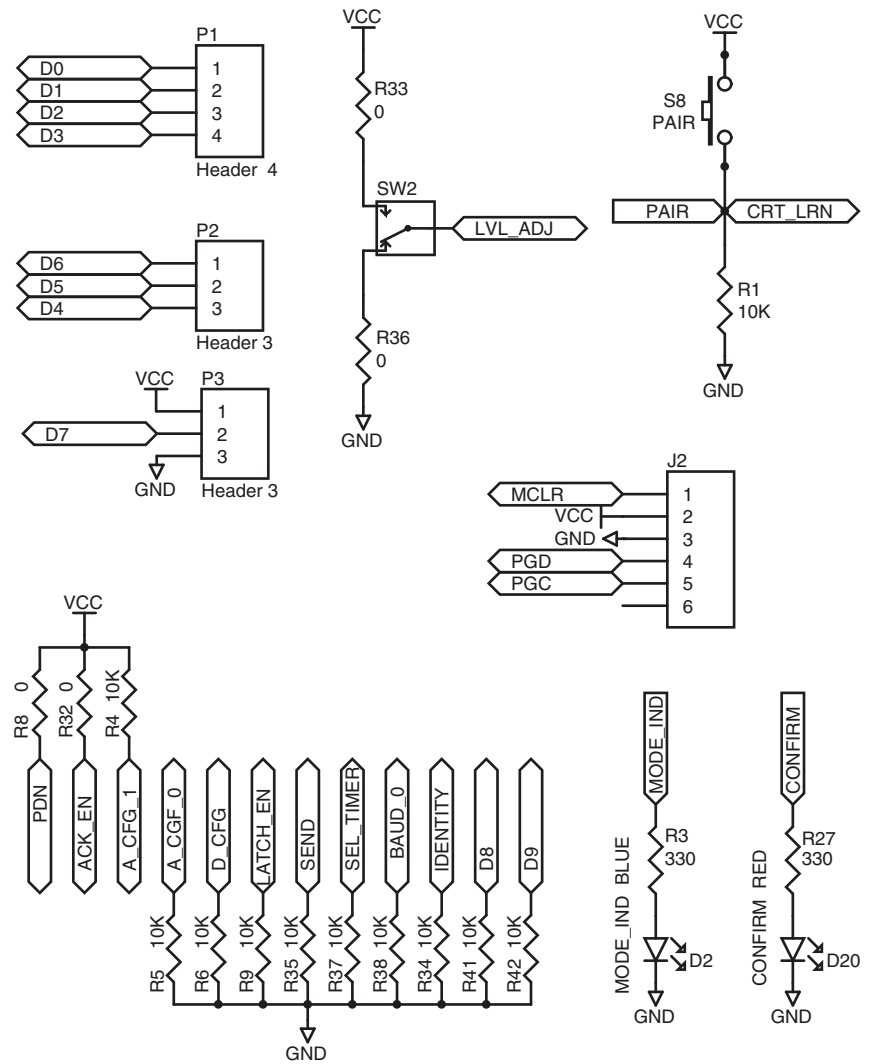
P1
D0 1
D1 2
D2 3
D3 4
Header 4

VCC
R33
0
SW2
LVL_ADJ
R36
0
GND

VCC
S8
PAIR
PAIR
CRT_LRN
R1
10K
GND

P2
D6 1
D5 2
D4 3
Header 3

VCC
P3
1
D7 2
3
GND
Header 3

J2
MCLR 1
VCC 2
GND 3
PGD 4
PGC 5
6

VCC
R8 0
R32 0
R4 10K
PDN
ACK_EN
A_CFG_1

A_CGF_0
D_CFG
LATCH_EN
SEND
SEL_TIMER
BAUD_0
IDENTITY
D8
D9
R5 10K
R6 10K
R9 10K
R35 10K
R37 10K
R38 10K
R34 10K
R41 10K
R42 10K
GND

MODE_IND
R3
330
MODE_IND BLUE
D2
GND

CONFIRM
R27
330
CONFIRM RED
D20
GND